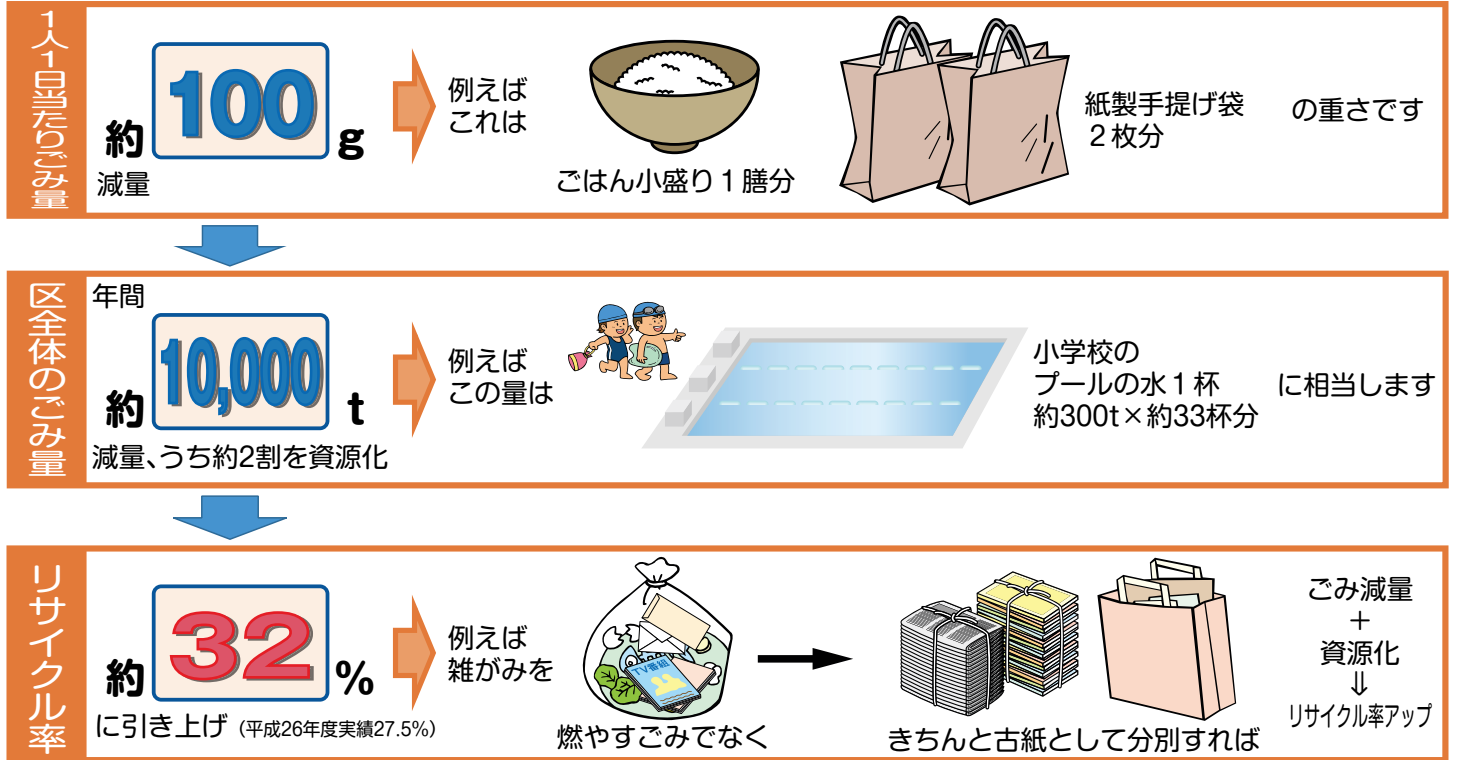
1人1日当たりごみ量

約 100 g
減量

例えば
これは

ごはん小盛り1膳分

紙製手提げ袋
2枚分

の重さです

区全体のごみ量

年間
約 10,000 t
減量、うち約2割を資源化

例えば
この量は

小学校の
プールの水1杯
約300t×約33杯分

に相当します

リサイクル率

約 32 %
に引き上げ (平成26年度実績27.5%)

例えば
雑がみを

TV番組

燃やすごみでなく

きちんと古紙として分別すれば

ごみ減量
+
資源化
⇓
リサイクル率アップ